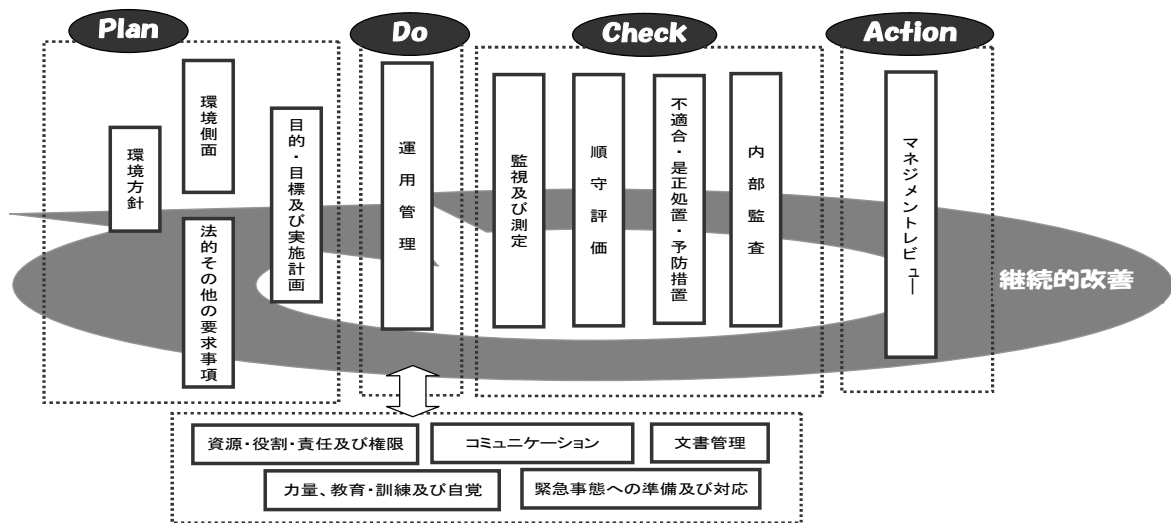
Plan

環境方針

環境側面

法的その他の要求事項

目的・目標及び実施計画

Do

運用管理

Check

監視及び測定

順守評価

不適合・是正処置・予防措置

内部監査

Action

マネジメントレビュー

継続的改善

資源・役割・責任及び権限

コミュニケーション

文書管理

力量、教育・訓練及び自覚

緊急事態への準備及び対応